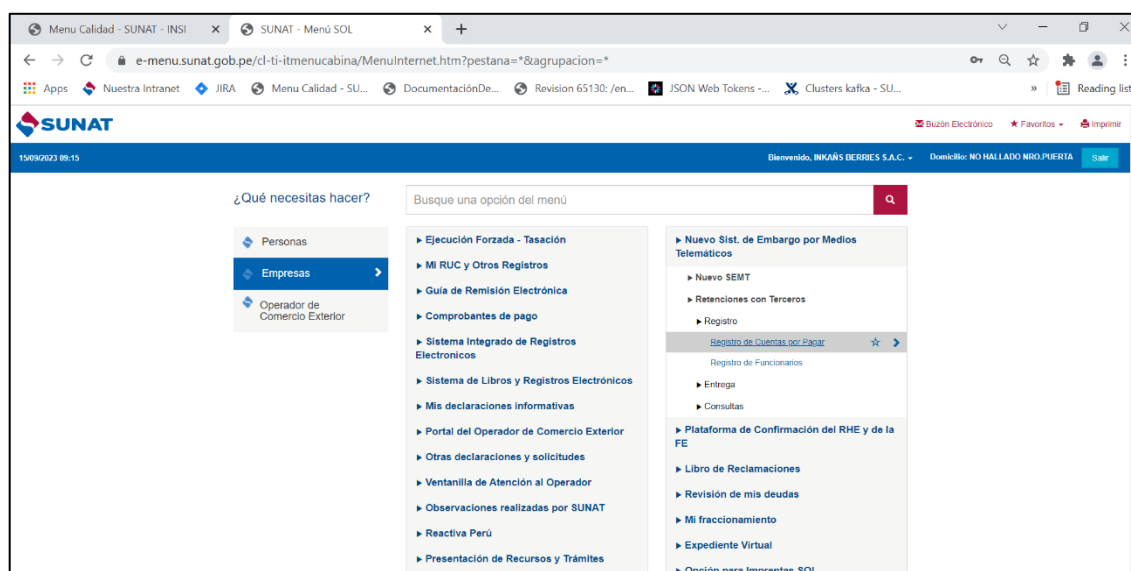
Menu Calidad - SUNAT - INSI × SUNAT - Menú SOL × +

e-menu.sunat.gob.pe/cl-ti-itmenucabina/MenuInternet.htm?pestana=*&agrupacion=*

Apps Nuestra Intranet JIRA Menu Calidad - SU... DocumentaciónDe... Revision 65130: /en... JSON Web Tokens -... Clusters kafka - SU... » Reading list

SUNAT

Buzón Electrónico ★ Favoritos ▾ Imprimir

15/09/2023 09:15

Bienvenido, INKAÑS BERRIES S.A.C. ▾ Domicilio: NO HALLADO NRO.PUERTA Salir

¿Qué necesitas hacer?

Busque una opción del menú

Personas

Empresas

Operador de Comercio Exterior

▸ Ejecución Forzada - Tasación

▸ Mi RUC y Otros Registros

▸ Guía de Remisión Electrónica

▸ Comprobantes de pago

▸ Sistema Integrado de Registros Electronicos

▸ Sistema de Libros y Registros Electrónicos

▸ Mis declaraciones informativas

▸ Portal del Operador de Comercio Exterior

▸ Otras declaraciones y solicitudes

▸ Ventanilla de Atención al Operador

▸ Observaciones realizadas por SUNAT

▸ Reactiva Perú

▸ Presentación de Recursos y Trámites

▸ Nuevo Sist. de Embargo por Medios Telemáticos

▸ Nuevo SEMT

▸ Retenciones con Terceros

▸ Registro

Registro de Cuentas por Pagar

Registro de Funcionarios

▸ Entrega

▸ Consultas

▸ Plataforma de Confirmación del RHE y de la FE

▸ Libro de Reclamaciones

▸ Revisión de mis deudas

▸ Mi fraccionamiento

▸ Expediente Virtual

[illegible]